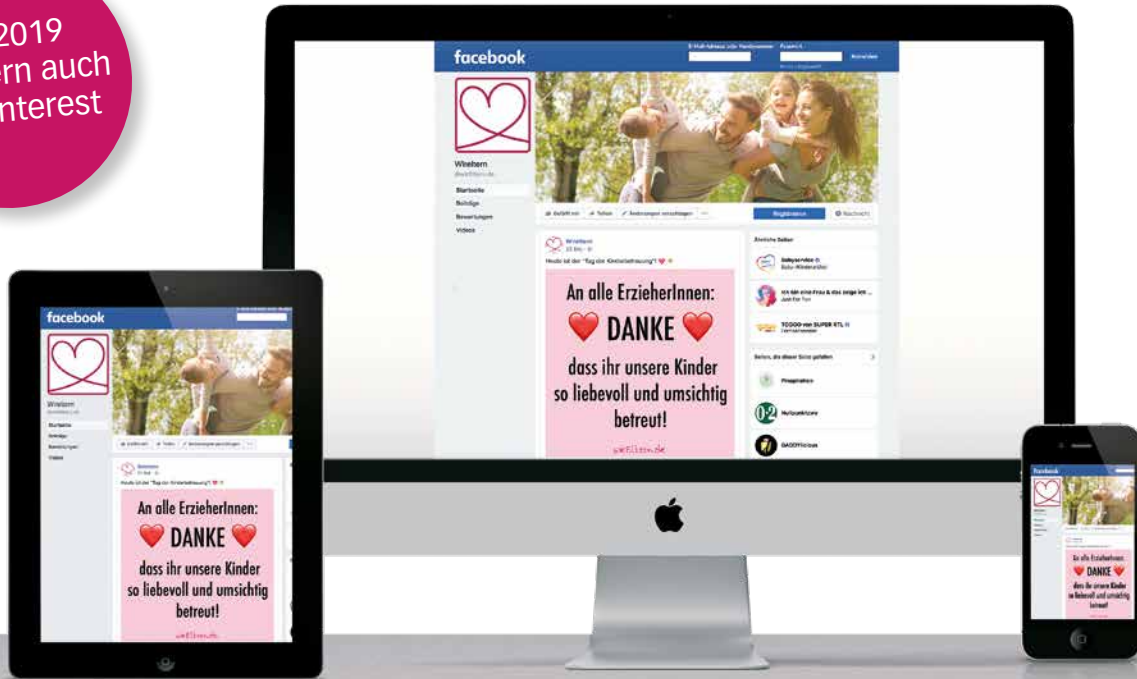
2019
ern auch
nterest

facebook
E-Mail-Adresse oder Handynummer
Passwort
Anmelden

Wirelern

Startseite
Beiträge
Bewertungen
Videos

Gefällt mir
Teilen
Änderungen vorschlagen
Registrieren
Nachricht

Wirelern

Heute ist der "Tag der Kinderbetreuung"!

An alle ErzieherInnen:
❤️ DANKE ❤️
dass ihr unsere Kinder so liebevoll und umsichtig betreut!

Ähnliche Seiten
Babyservice
TOGGO von SUPER RTL

Seiten, die dieser Seite gefallen
Mullsamkleine
GADOfficious

facebook
An alle ErzieherInnen:
❤️ DANKE ❤️
dass ihr unsere Kinder so liebevoll und umsichtig betreut!

facebook
An alle ErzieherInnen:
❤️ DANKE ❤️
dass ihr unsere Kinder so liebevoll und umsichtig betreut!